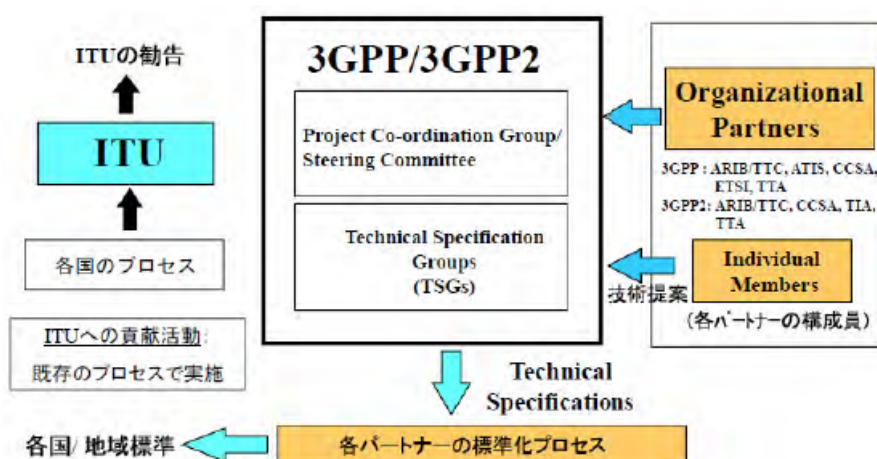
ITUの勧告

ITU

各国のプロセス

ITUへの貢献活動：
既存のプロセスで実施

3GPP/3GPP2

Project Co-ordination Group/
Steering Committee

Technical Specification
Groups
(TSGs)

Organizational
Partners

3GPP : ARIB/TTC, ATIS, CCSA, ETSI, TTA
3GPP2: ARIB/TTC, CCSA, TIA, TTA

Individual
Members

技術提案

（各パートナーの構成員）

Technical
Specifications

各国/ 地域標準

各パートナーの標準化プロセス